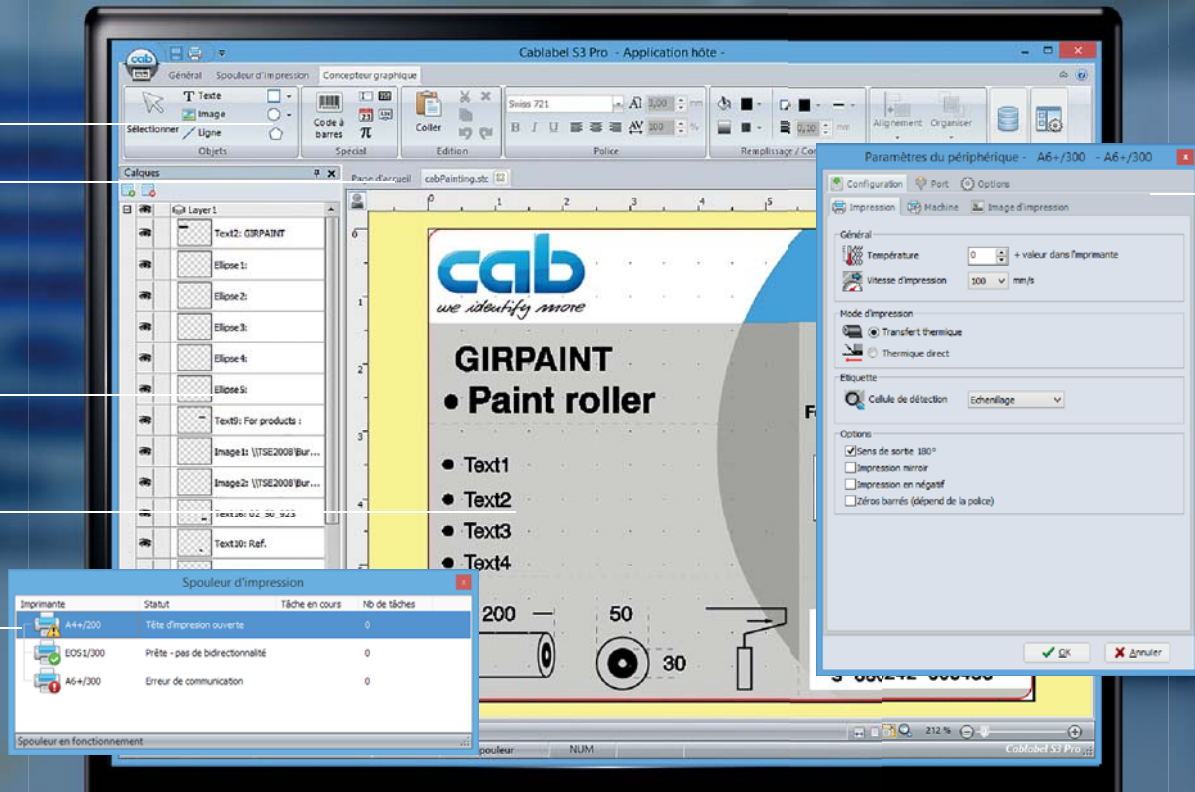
cab

Cablabel S3 Pro - Application hôte -

Général Spouleur d'impression Concepteur graphique

Sélectionner
Texte
Image
Ligne
Objets

Code à barres
Spécial

Coller
Edition

Swiss 721
3,00
100
Police

Remplissage / Co

0,20

Alignement
Organiser

Calques

Layer 1
Text2: GIRPAINT
Ellipse1:
Ellipse2:
Ellipse3:
Ellipse4:
Ellipse5:
Text9: For products :
Image1: \\TSE2008\Bur...
Image2: \\TSE2008\Bur...
Text16: 02_50_923
Text20: Ref.

Page d'accueil cabPainting.stc

cab
we identify more
GIRPAINT
• Paint roller
• Text1
• Text2
• Text3
• Text4
200
50
30

Paramètres du périphérique - A6+/300 - A6+/300

Configuration Port Options
Impression Machine Image d'impression

Général
Température 0 + valeur dans l'imprimante
Vitesse d'impression 100 mm/s

Mode d'impression
Transfert thermique
Thermique direct

Etiquette
Cellule de détection Echenillage

Options
Sens de sortie 180°
Impression miroir
Impression en négatif
Zéros barrés (dépend de la police)

OK Annuler

Spouleur d'impression

| Imprimante | Statut | Tâche en cours | Nb de tâches |
|---|---|---|---|
| A4+/200 | Tête d'impression ouverte | | 0 |
| EOS1/300 | Prête - pas de bidirectionnalité | | 0 |
| A6+/300 | Erreur de communication | | 0 |

Spouleur en fonctionnement

pouleur NUM

212 %

Cablabel S3 Pro